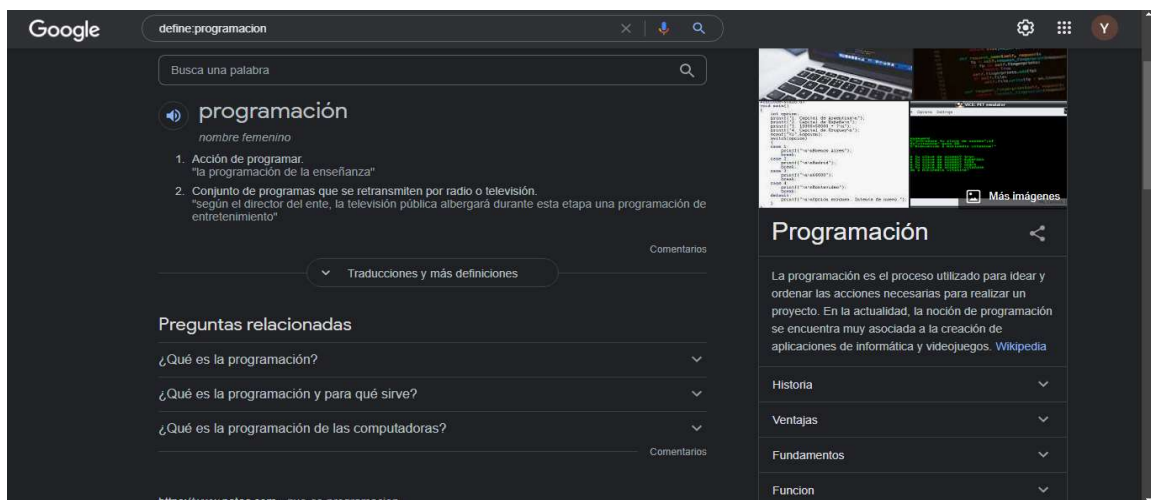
Google

define:programacion

Y

Busca una palabra

programación

nombre femenino

1. Acción de programar.
"la programación de la enseñanza"

2. Conjunto de programas que se retransmiten por radio o televisión.
"según el director del ente, la televisión pública albergará durante esta etapa una programación de entretenimiento"

Comentarios

Traducciones y más definiciones

Preguntas relacionadas

¿Qué es la programación?

¿Qué es la programación y para qué sirve?

¿Qué es la programación de las computadoras?

Comentarios

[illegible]

Más imágenes

Programación

La programación es el proceso utilizado para idear y ordenar las acciones necesarias para realizar un proyecto. En la actualidad, la noción de programación se encuentra muy asociada a la creación de aplicaciones de informática y videojuegos. Wikipedia

Historia

Ventajas

Fundamentos

Funcion